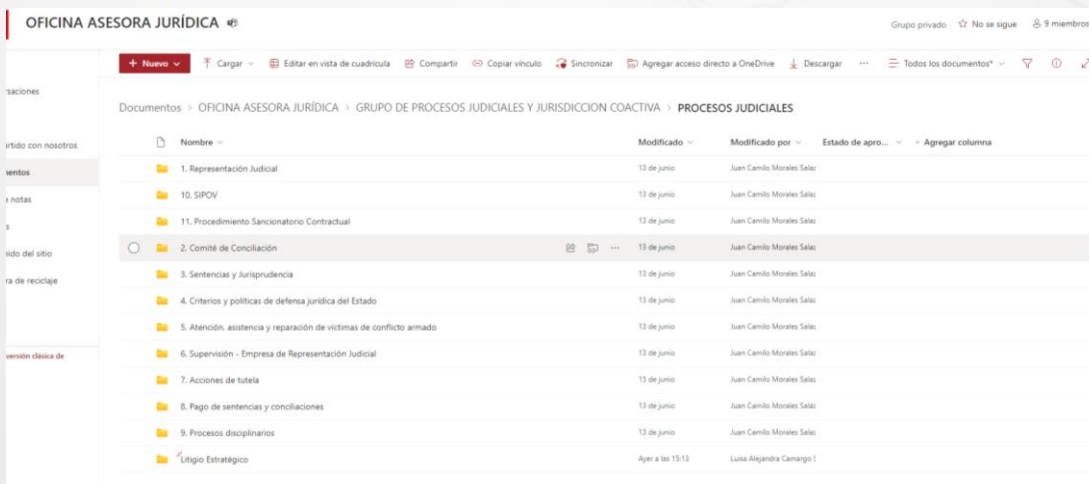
OFICINA ASESORA JURÍDICA

Grupo privado ☆ No se sigue 9 miembros

+ Nuevo Cargar Editar en vista de cuadrícula Compartir Copiar vínculo Sincronizar Agregar acceso directo a OneDrive Descargar ··· Todos los documentos*

rsaciones

rtido con nosotros

mentos

notas

s

nido del sitio

ra de reciclaje

versión clásica de

Documentos > OFICINA ASESORA JURÍDICA > GRUPO DE PROCESOS JUDICIALES Y JURISDICCION COACTIVA > PROCESOS JUDICIALES

| Nombre | Modificado | Modificado por | Estado de apro... | + Agregar columna |
|---|---|---|---|---|
| 1. Representación Judicial | 13 de junio | Juan Camilo Morales Salaz | | |
| 10. SIPOV | 13 de junio | Juan Camilo Morales Salaz | | |
| 11. Procedimiento Sancionatorio Contractual | 13 de junio | Juan Camilo Morales Salaz | | |
| 2. Comité de Conciliación | 13 de junio | Juan Camilo Morales Salaz | | |
| 3. Sentencias y Jurisprudencia | 13 de junio | Juan Camilo Morales Salaz | | |
| 4. Criterios y políticas de defensa jurídica del Estado | 13 de junio | Juan Camilo Morales Salaz | | |
| 5. Atención, asistencia y reparación de víctimas de conflicto armado | 13 de junio | Juan Camilo Morales Salaz | | |
| 6. Supervisión - Empresa de Representación Judicial | 13 de junio | Juan Camilo Morales Salaz | | |
| 7. Acciones de tutela | 13 de junio | Juan Camilo Morales Salaz | | |
| 8. Pago de sentencias y conciliaciones | 13 de junio | Juan Camilo Morales Salaz | | |
| 9. Procesos disciplinarios | 13 de junio | Juan Camilo Morales Salaz | | |
| Litigio Estratégico | Ayer a las 15:13 | Luisa Alejandra Camargo S | | |